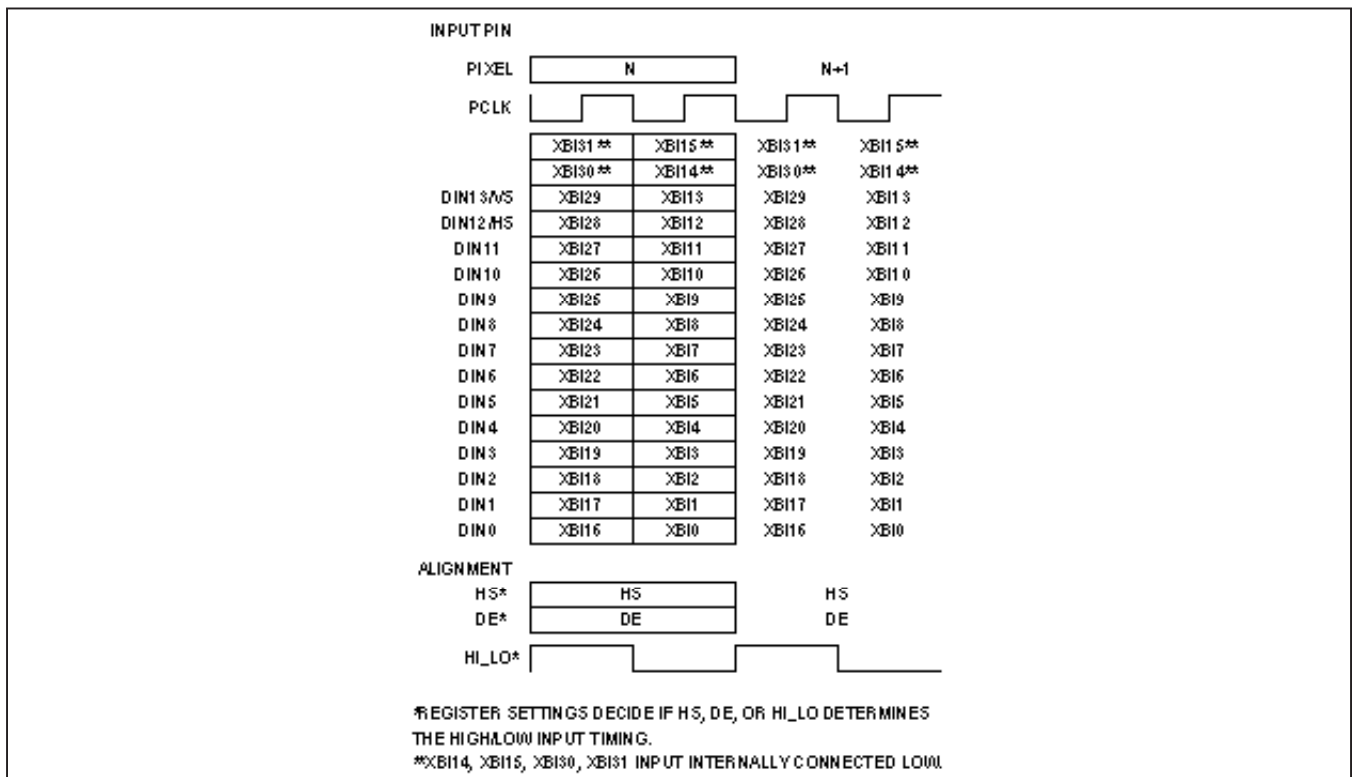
INPUT PIN

PIXEL N N+1

PCLK

| | | | | |
|---|---|---|---|---|
| | XBI31** | XBI15** | XBI31** | XBI15** |
| | XBI30** | XBI14** | XBI30** | XBI14** |
| DIN13/VS | XBI29 | XBI13 | XBI29 | XBI13 |
| DIN12/HS | XBI28 | XBI12 | XBI28 | XBI12 |
| DIN11 | XBI27 | XBI11 | XBI27 | XBI11 |
| DIN10 | XBI26 | XBI10 | XBI26 | XBI10 |
| DIN9 | XBI25 | XBI9 | XBI25 | XBI9 |
| DIN8 | XBI24 | XBI8 | XBI24 | XBI8 |
| DIN7 | XBI23 | XBI7 | XBI23 | XBI7 |
| DIN6 | XBI22 | XBI6 | XBI22 | XBI6 |
| DIN5 | XBI21 | XBI5 | XBI21 | XBI5 |
| DIN4 | XBI20 | XBI4 | XBI20 | XBI4 |
| DIN3 | XBI19 | XBI3 | XBI19 | XBI3 |
| DIN2 | XBI18 | XBI2 | XBI18 | XBI2 |
| DIN1 | XBI17 | XBI1 | XBI17 | XBI1 |
| DIN0 | XBI16 | XBI0 | XBI16 | XBI0 |

ALIGNMENT
HS* HS HS
DE* DE DE
HI_LO*

*REGISTER SETTINGS DECIDE IF HS, DE, OR HI_LO DETERMINES THE HIGH/LOW INPUT TIMING.
**XBI14, XBI15, XBI30, XBI31 INPUT INTERNALLY CONNECTED LOW.